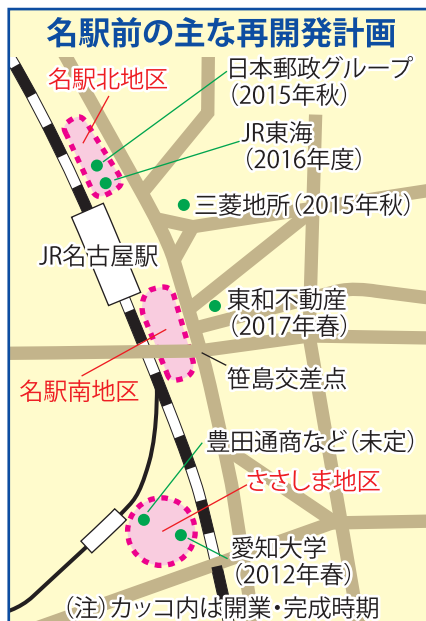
名駅前の主な再開発計画

名駅北地区

日本郵政グループ
（2015年秋）

JR東海
（2016年度）

三菱地所（2015年秋）

JR名古屋駅

東和不動産
（2017年春）

名駅南地区

笹島交差点

豊田通商など（未定）

ささしま地区

愛知大学
（2012年春）

（注）カッコ内は開業・完成時期